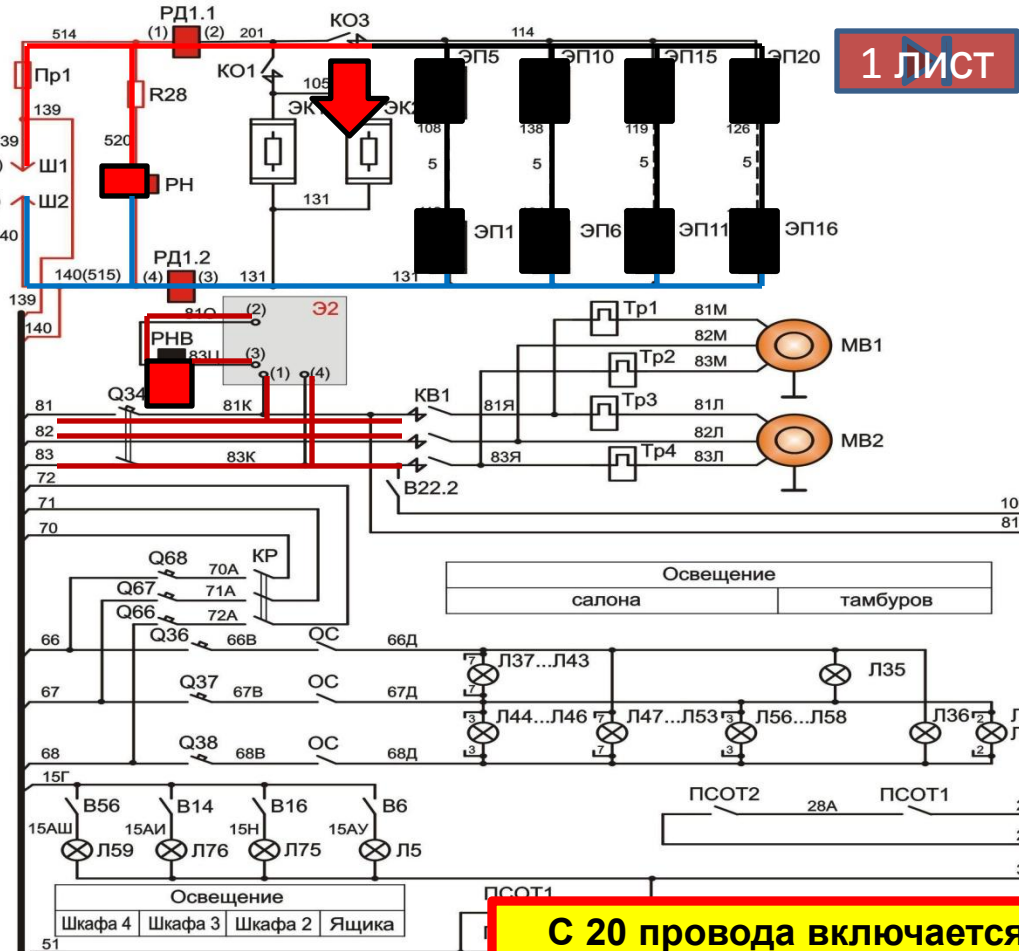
РД1.1
514 (1) (2) 201 КО3 114
1 ЛИСТ
Пр1
R28
КО1
105
ЭП5 ЭП10 ЭП15 ЭП20
139
ЭК ЭК
108 138 119 126
39
520
Ш1
РН
Ш2
5 5 5 5
131
40
ЭП1 ЭП6 ЭП11 ЭП16
РД1.2
140(515) (4) (3) 131 131
139
81О (2) Э2
140
РНВ
83Ц (3)
(1) (4)
Тр1 81М
82М МВ1
Тр2 83М
Q34 КВ1
81 81К 81Я Тр3 81Л
82 82Л МВ2
83 83К 83Я Тр4 83Л
72 В22.2
71 10
70 81
Q68 КР
70А
Q67 71А
Q66 72А
Освещение
салона | тамбуров
Q36 66В QС 66Д
66
Л37...Л43
Л35
67 Q37 67В ОС 67Д
Л44...Л46 Л47...Л53 Л56...Л58 Л36
68 Q38 68В ОС 68Д
15Г
ПСОТ2 28А ПСОТ1
В56 В14 В16 В6
15АШ 15АИ 15Н 15АУ
Л59 Л76 Л75 Л5
Освещение
| Шкафа 4 | Шкафа 3 | Шкафа 2 | Ящика |
|---|---|---|---|
ПСОТ1
51
С 20 провода включается